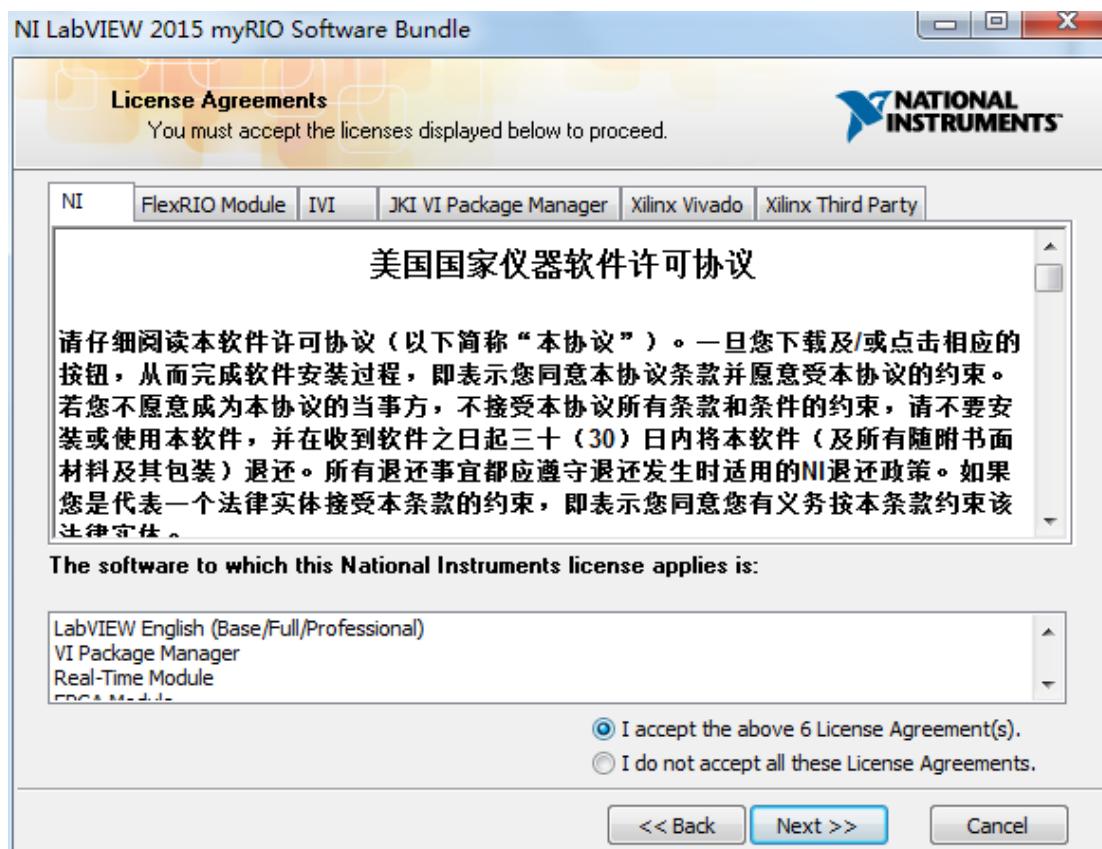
NI LabVIEW 2015 myRIO Software Bundle

License Agreements
You must accept the licenses displayed below to proceed.

NATIONAL INSTRUMENTS

NI | FlexRIO Module | IVI | JKI VI Package Manager | Xilinx Vivado | Xilinx Third Party

美国国家仪器软件许可协议

请仔细阅读本软件许可协议（以下简称“本协议”）。一旦您下载及/或点击相应的按钮，从而完成软件安装过程，即表示您同意本协议条款并愿意受本协议的约束。若您不愿意成为本协议的当事方，不接受本协议所有条款和条件的约束，请不要安装或使用本软件，并在收到软件之日起三十（30）日内将本软件（及所有随附书面材料及其包装）退还。所有退还事宜都应遵守退还发生时适用的NI退还政策。如果您是代表一个法律实体接受本条款的约束，即表示您同意您有义务按本条款约束该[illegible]

The software to which this National Instruments license applies is:

LabVIEW English (Base/Full/Professional)
VI Package Manager
Real-Time Module
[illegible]

I accept the above 6 License Agreement(s).
I do not accept all these License Agreements.

<< Back | Next >> | Cancel